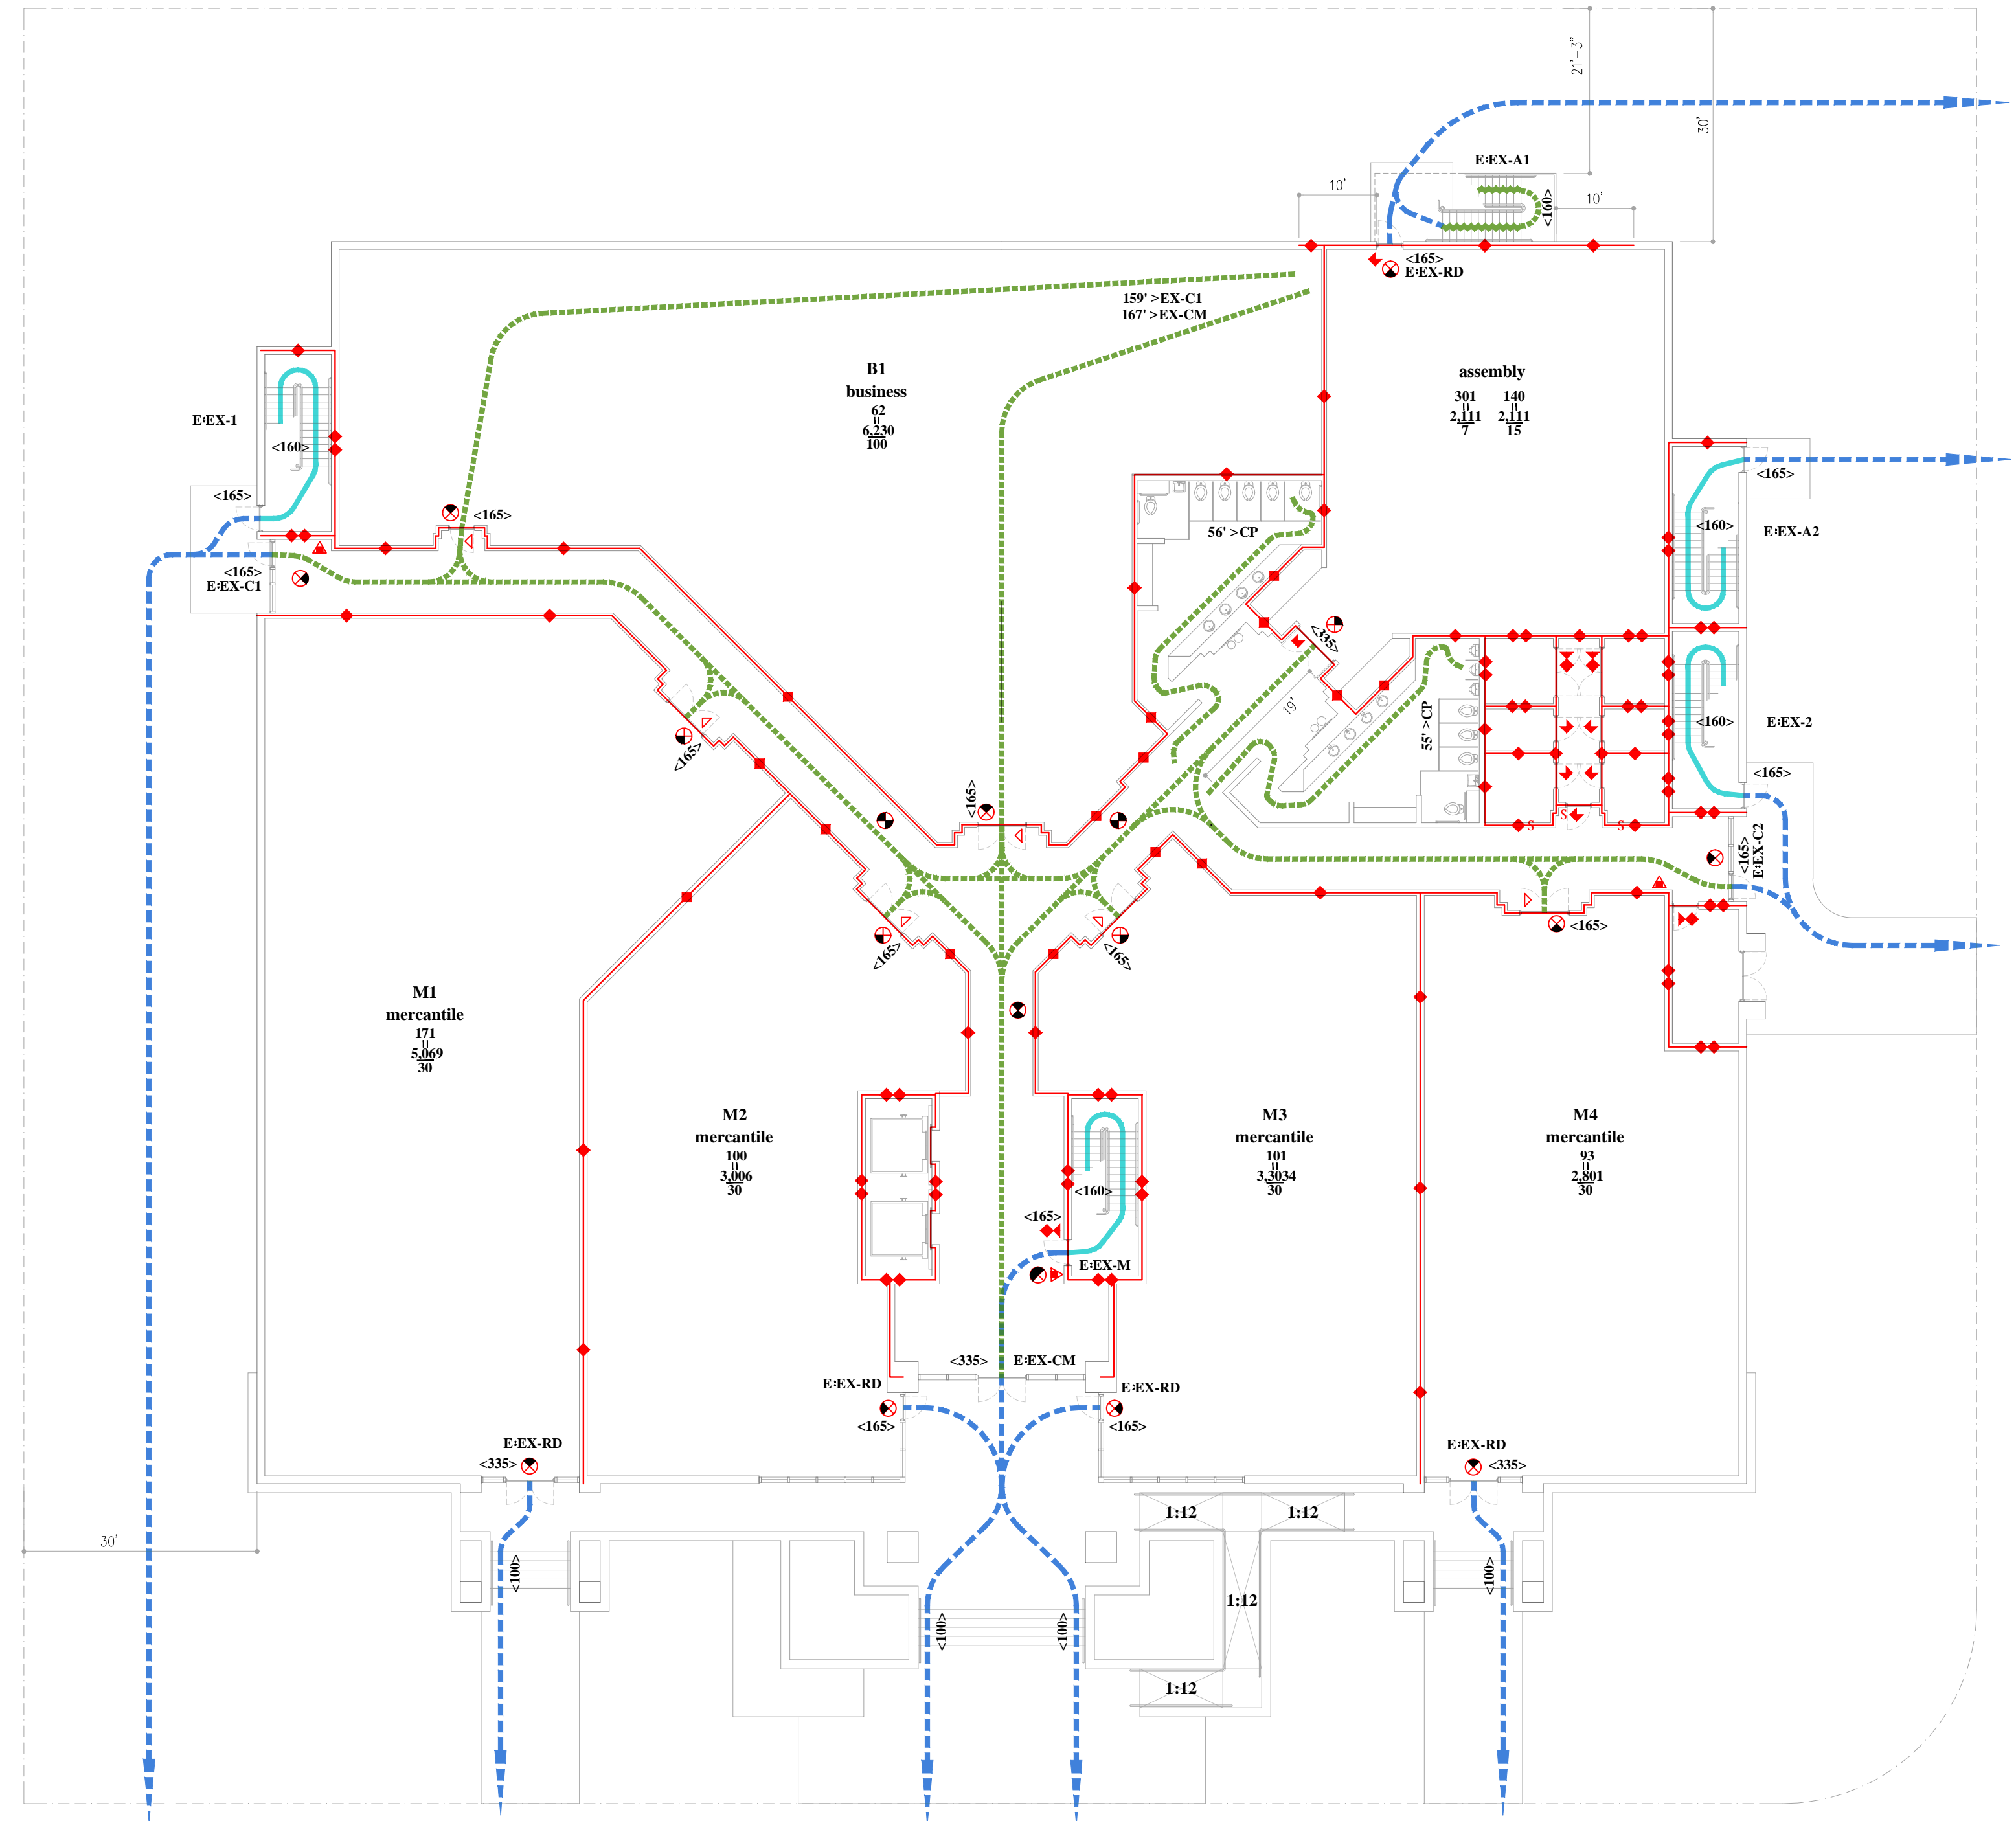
21' - 3"
30'
E:EX-A1
10'
<160>
10'
<165>
E:EX-RD
159' >EX-C1
167' >EX-CM
B1
business
62
$\frac{6,230}{100}$
assembly
301
$\frac{2,111}{7}$
140
$\frac{2,111}{15}$
E:EX-1
<160>
<165>
<165>
<165>
E:EX-C1
56' >CP
<165>
E:EX-A2
<160>
<335>
19'
55' >CP
<160>
E:EX-2
<165>
<165>
<165>
<165>
<165>
E:EX-C2
<165>
<165>
<165>
M1
mercantile
171
$\frac{5,069}{30}$
M2
mercantile
100
$\frac{3,006}{30}$
M3
mercantile
101
$\frac{3,3034}{30}$
M4
mercantile
93
$\frac{2,801}{30}$
<160>
<165>
E:EX-M
<335>
E:EX-CM
E:EX-RD
E:EX-RD
<165>
<165>
E:EX-RD
<335>
E:EX-RD
<335>
1:12
1:12
30'
<100>
1:12
<100>
<100>
<100>
1:12